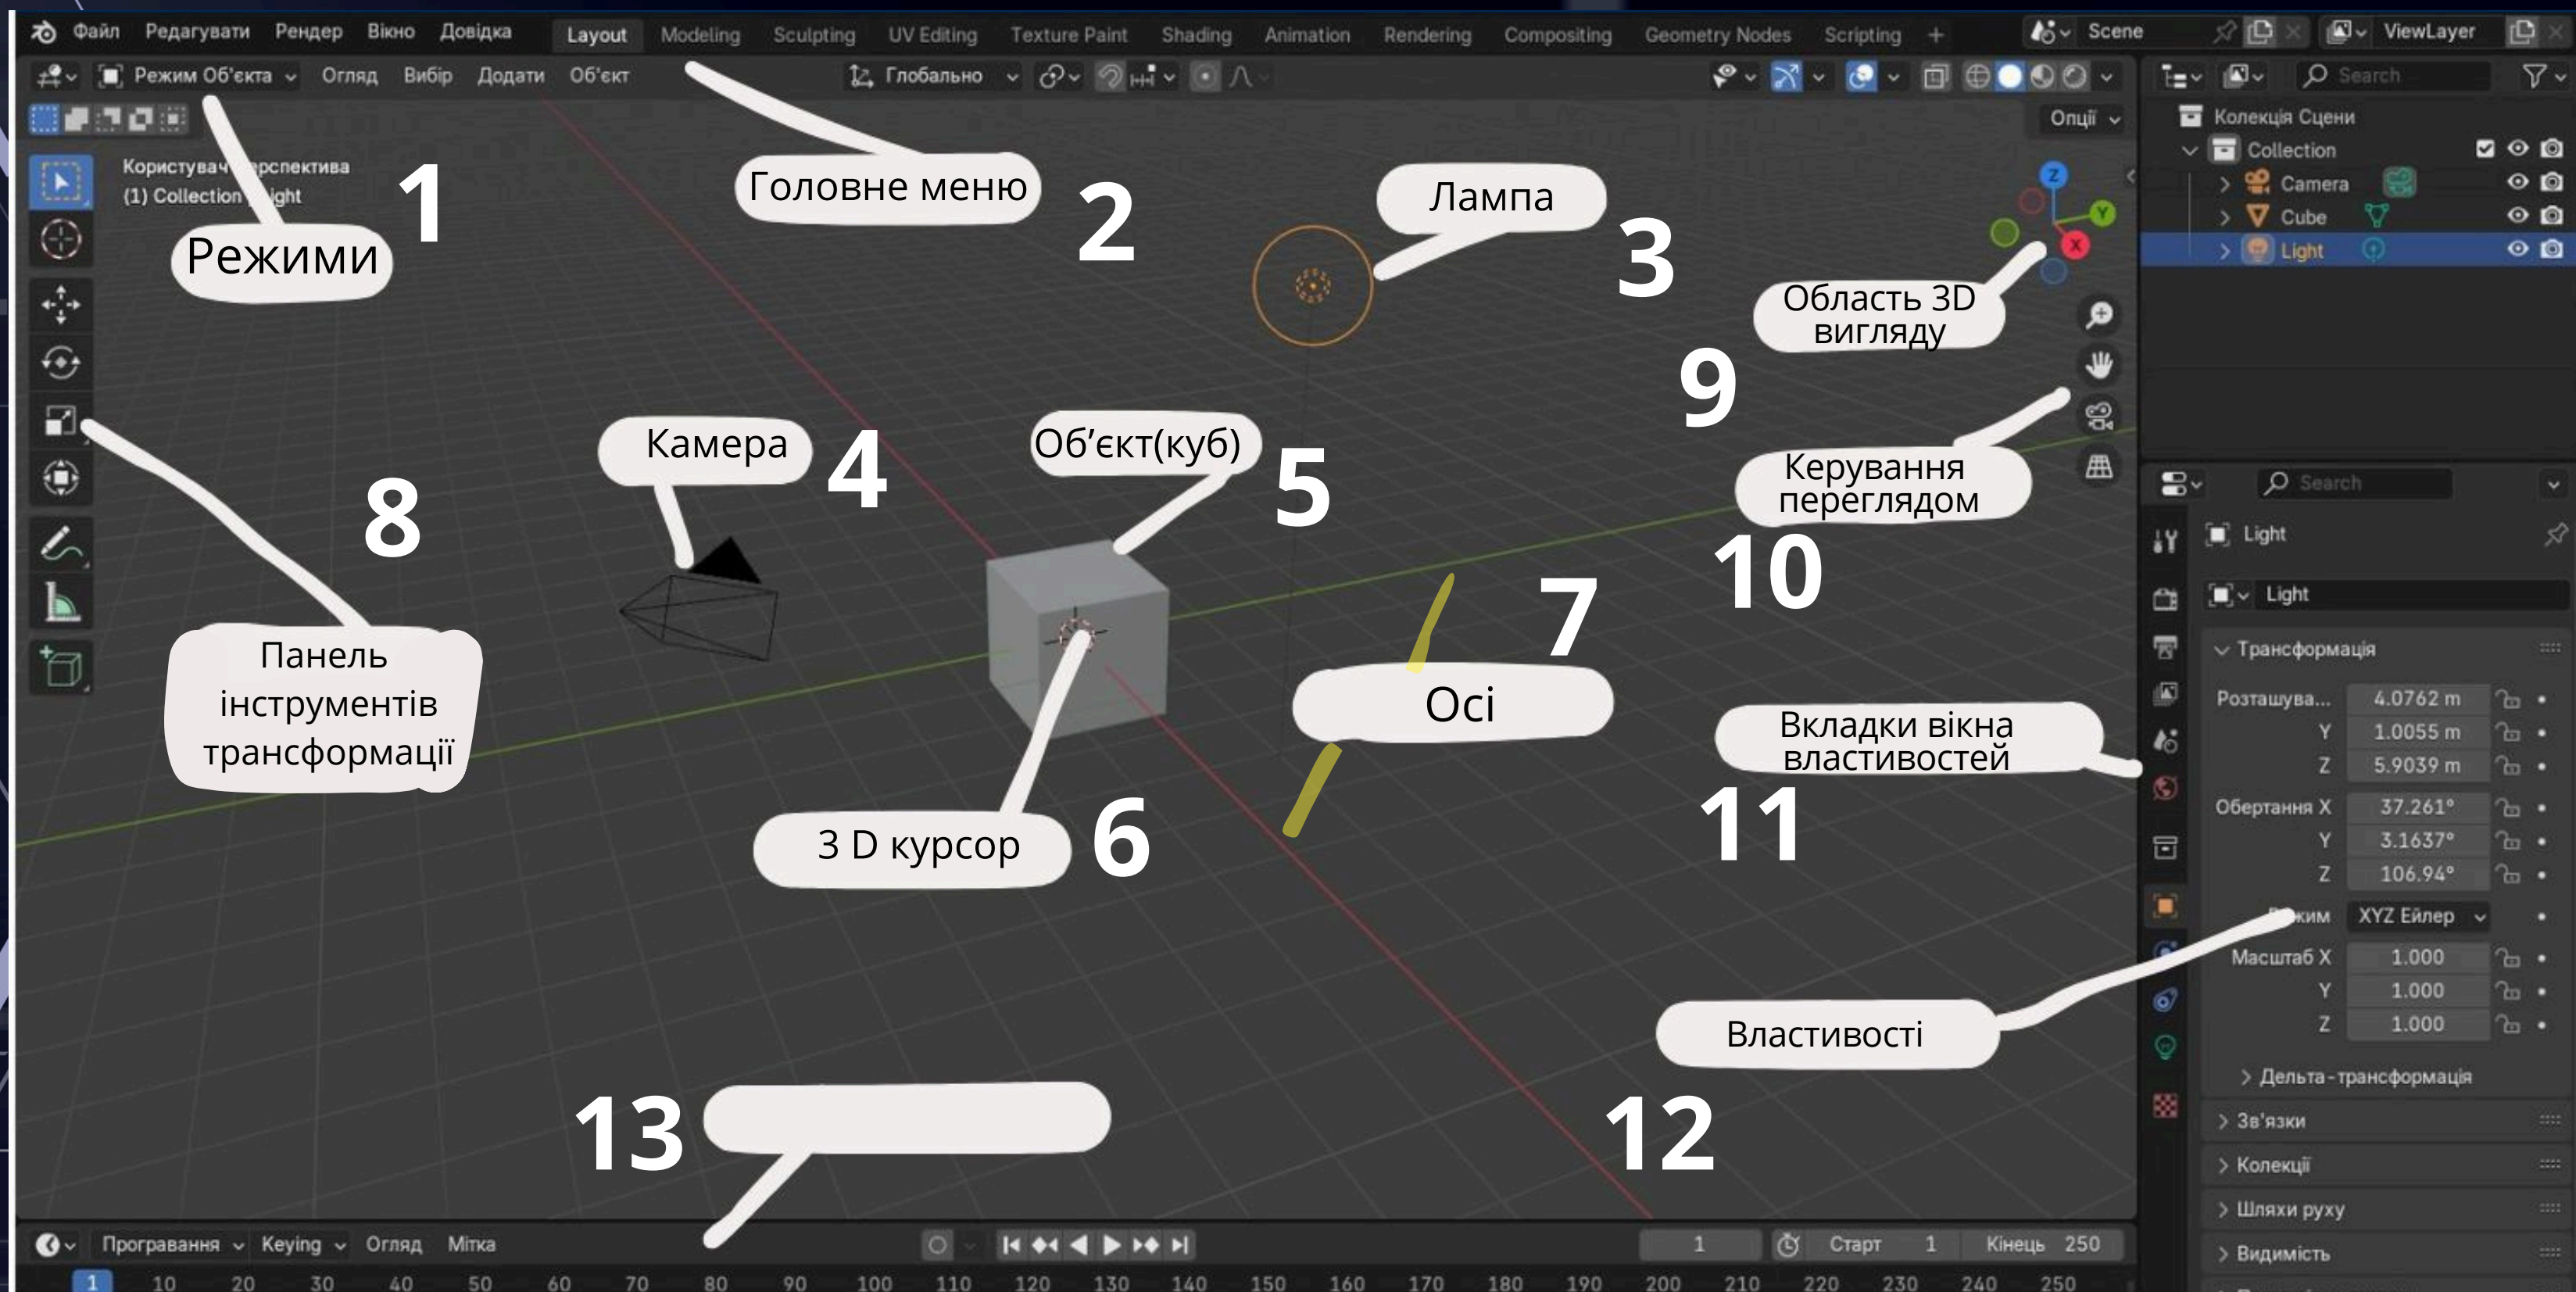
Файл Редагувати Рендер Вікно Довідка Layout Modeling Sculpting UV Editing Texture Paint Shading Animation Rendering Compositing Geometry Nodes Scripting + Scene ViewLayer

Режим Об'єкта Огляд Вибір Додати Об'єкт Глобально Опції

Користувач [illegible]рспектива
(1) Collection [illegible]ight

Колекція Сцени
Collection
Camera
Cube
Light

Головне меню
2
Режими
1
Лампа
3
Область 3D вигляду
9
Керування переглядом
10
Камера
4
Об'єкт(куб)
5
8
Панель інструментів трансформації
7
Осі
3 D курсор
6
Вкладки вікна властивостей
11
Властивості
12
13

Search
Light
Light
Трансформація
Розташува... 4.0762 m
Y 1.0055 m
Z 5.9039 m
Обертання X 37.261°
Y 3.1637°
Z 106.94°
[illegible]жим XYZ Ейлер
Масштаб X 1.000
Y 1.000
Z 1.000
Дельта-трансформація
Зв'язки
Колекції
Шляхи руху
Видимість

Програвання Keying Огляд Мітка 1 Старт 1 Кінець 250
1 10 20 30 40 50 60 70 80 90 100 110 120 130 140 150 160 170 180 190 200 210 220 230 240 250